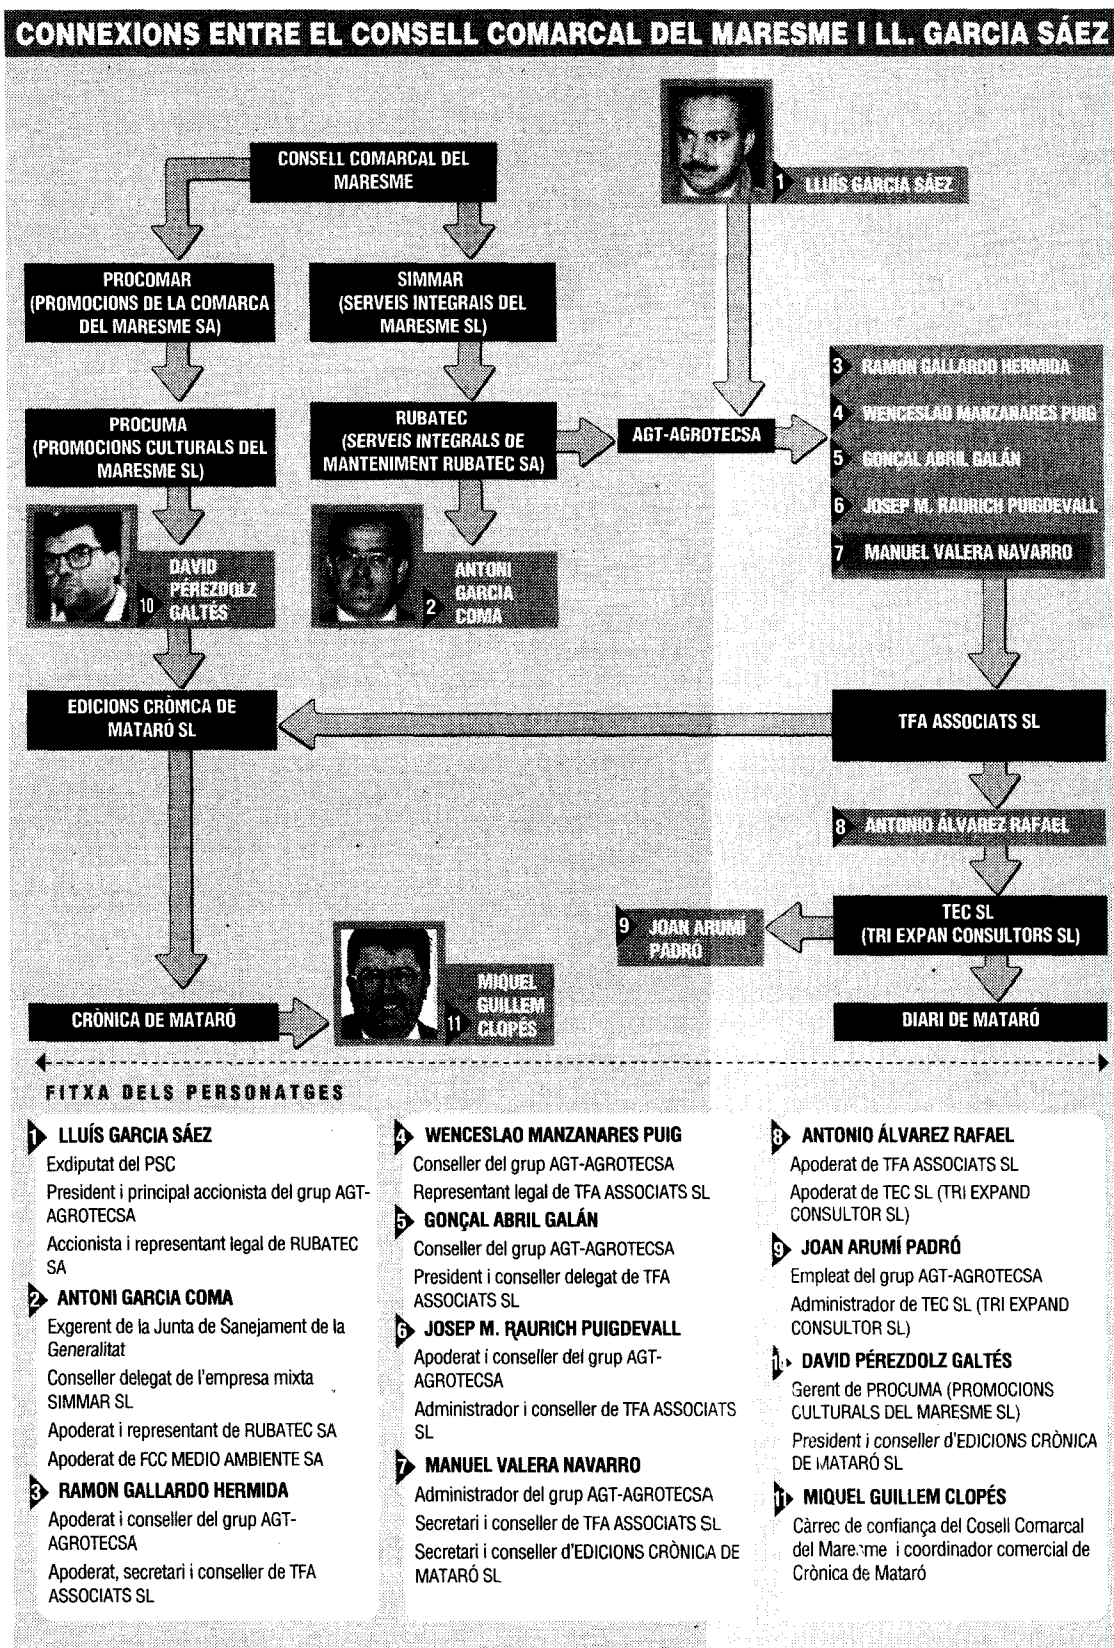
CONNEXIONS ENTRE EL CONSELL COMARCAL DEL MARESME I LL. GARCIA SÁEZ

CONSELL COMARCAL DEL MARESME

1 LLUÍS GARCIA SÁEZ

PROCOMAR (PROMOCIONS DE LA COMARCA DEL MARESME SA)

SIMMAR (SERVEIS INTEGRALS DEL MARESME SL)

3 RAMON GALLARDO HERMIDA
4 WENCESLAO MANZANARES PUIG
5 GONÇAL ABRIL GALÁN
6 JOSEP M. RAURICH PUIGDEVALL
7 MANUEL VALERA NAVARRO

PROCUMA (PROMOCIONS CULTURALS DEL MARESME SL)

RUBATEC (SERVEIS INTEGRALS DE MANTENIMENT RUBATEC SA)

AGT-AGROTECSA

10 DAVID PÉREZDOLZ GALTÉS

2 ANTONI GARCIA COMA

EDICIONS CRÒNICA DE MATARÓ SL

TFA ASSOCIATS SL

8 ANTONIO ÁLVAREZ RAFAEL

9 JOAN ARUMÍ PADRÓ

TEC SL (TRI EXPAN CONSULTORS SL)

CRÒNICA DE MATARÓ

11 MIQUEL GUILLEM CLOPÉS

DIARI DE MATARÓ

FITXA DELS PERSONATGES

1 LLUÍS GARCIA SÁEZ
Exdiputat del PSC
President i principal accionista del grup AGT-AGROTECSA
Accionista i representant legal de RUBATEC SA

2 ANTONI GARCIA COMA
Exgerent de la Junta de Sanejament de la Generalitat
Conseller delegat de l'empresa mixta SIMMAR SL
Apoderat i representant de RUBATEC SA
Apoderat de FCC MEDIO AMBIENTE SA

3 RAMON GALLARDO HERMIDA
Apoderat i conseller del grup AGT-AGROTECSA
Apoderat, secretari i conseller de TFA ASSOCIATS SL

4 WENCESLAO MANZANARES PUIG
Conseller del grup AGT-AGROTECSA
Representant legal de TFA ASSOCIATS SL

5 GONÇAL ABRIL GALÁN
Conseller del grup AGT-AGROTECSA
President i conseller delegat de TFA ASSOCIATS SL

6 JOSEP M. RAURICH PUIGDEVALL
Apoderat i conseller del grup AGT-AGROTECSA
Administrador i conseller de TFA ASSOCIATS SL

7 MANUEL VALERA NAVARRO
Administrador del grup AGT-AGROTECSA
Secretari i conseller de TFA ASSOCIATS SL
Secretari i conseller d'EDICIONS CRÒNICA DE MATARÓ SL

8 ANTONIO ÁLVAREZ RAFAEL
Apoderat de TFA ASSOCIATS SL
Apoderat de TEC SL (TRI EXPAND CONSULTOR SL)

9 JOAN ARUMÍ PADRÓ
Empleat del grup AGT-AGROTECSA
Administrador de TEC SL (TRI EXPAND CONSULTOR SL)

10 DAVID PÉREZDOLZ GALTÉS
Gerent de PROCUMA (PROMOCIONS CULTURALS DEL MARESME SL)
President i conseller d'EDICIONS CRÒNICA DE MATARÓ SL

11 MIQUEL GUILLEM CLOPÉS
Càrrec de confiança del Cosell Comarcal del Maresme i coordinador comercial de Crònica de Mataró